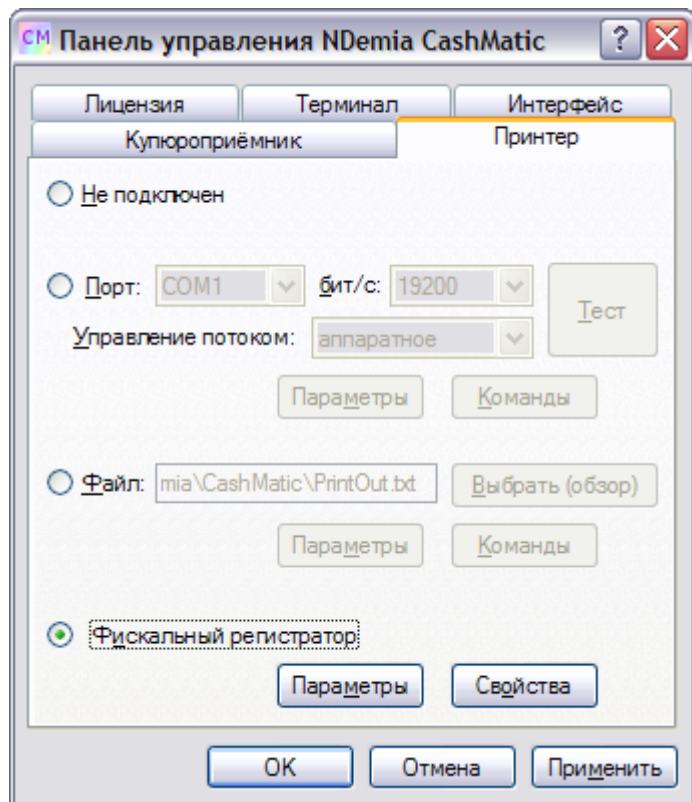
CM Панель управления NDemia CashMatic ? X

Лицензия Терминал Интерфейс
Купюроприёмник Принтер

Не подключен

Порт: COM1 бит/с: 19200 Тест
Управление потоком: аппаратное

Параметры Команды

Файл: mia\CashMatic\PrintOut.txt Выбрать (обзор)

Параметры Команды

Фискальный регистратор

Параметры Свойства

OK Отмена Применить